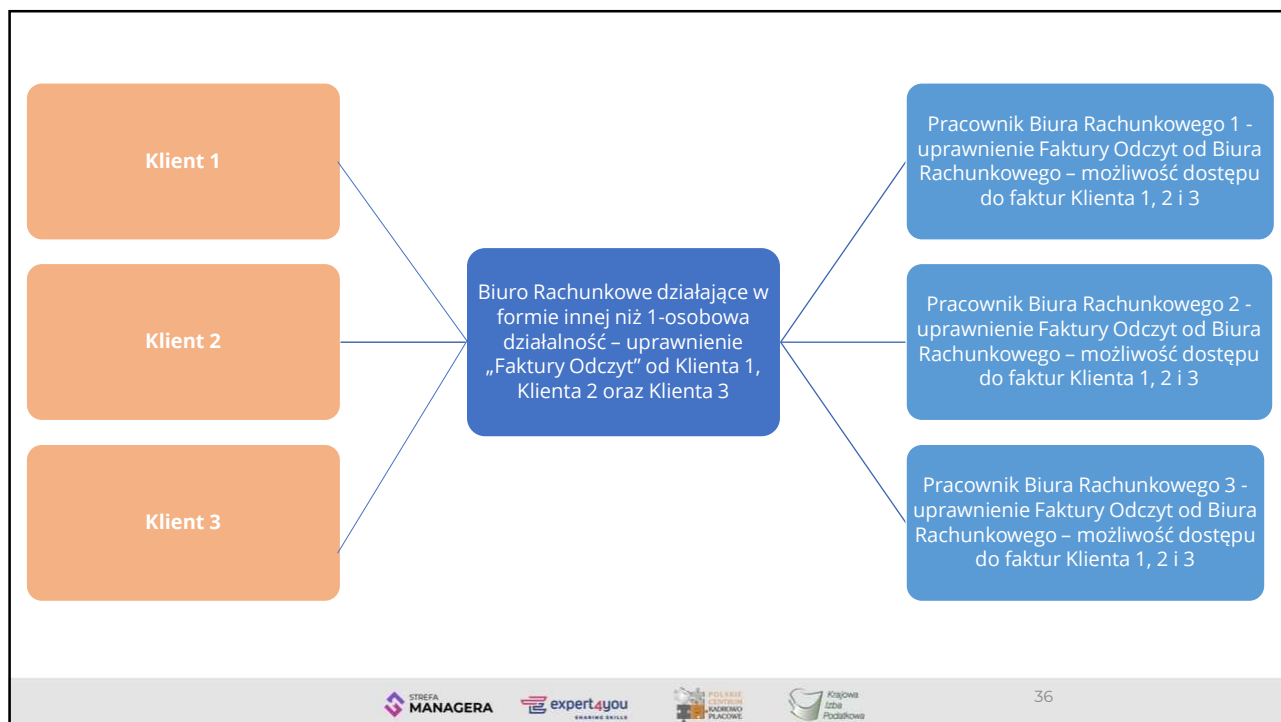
Klient 1

Klient 2

Klient 3

Biuro Rachunkowe działające w formie innej niż 1-osobowa działalność – uprawnienie „Faktury Odczyt" od Klienta 1, Klienta 2 oraz Klienta 3

Pracownik Biura Rachunkowego 1 - uprawnienie Faktury Odczyt od Biura Rachunkowego – możliwość dostępu do faktur Klienta 1, 2 i 3

Pracownik Biura Rachunkowego 2 - uprawnienie Faktury Odczyt od Biura Rachunkowego – możliwość dostępu do faktur Klienta 1, 2 i 3

Pracownik Biura Rachunkowego 3 - uprawnienie Faktury Odczyt od Biura Rachunkowego – możliwość dostępu do faktur Klienta 1, 2 i 3

STREFA MANAGERA expert4you SHARING SKILLS POLSKIE CENTRUM KADROWO PŁACOWE Krajowa Izba Podatkowa

36